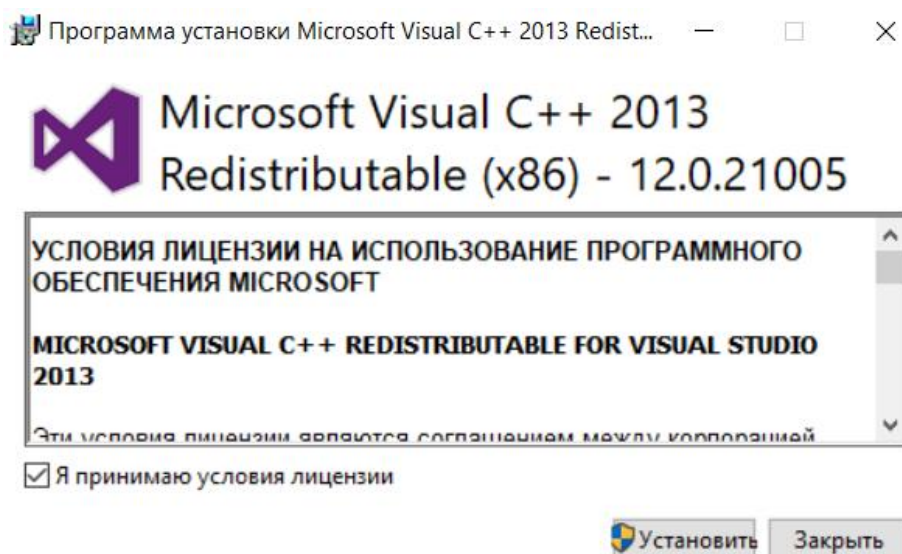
Программа установки Microsoft Visual C++ 2013 Redist...

Microsoft Visual C++ 2013 Redistributable (x86) - 12.0.21005

УСЛОВИЯ ЛИЦЕНЗИИ НА ИСПОЛЬЗОВАНИЕ ПРОГРАММНОГО ОБЕСПЕЧЕНИЯ MICROSOFT

MICROSOFT VISUAL C++ REDISTRIBUTABLE FOR VISUAL STUDIO 2013

Эти условия лицензии являются соглашением между корпорацией

☑ Я принимаю условия лицензии

Установить Закрыть